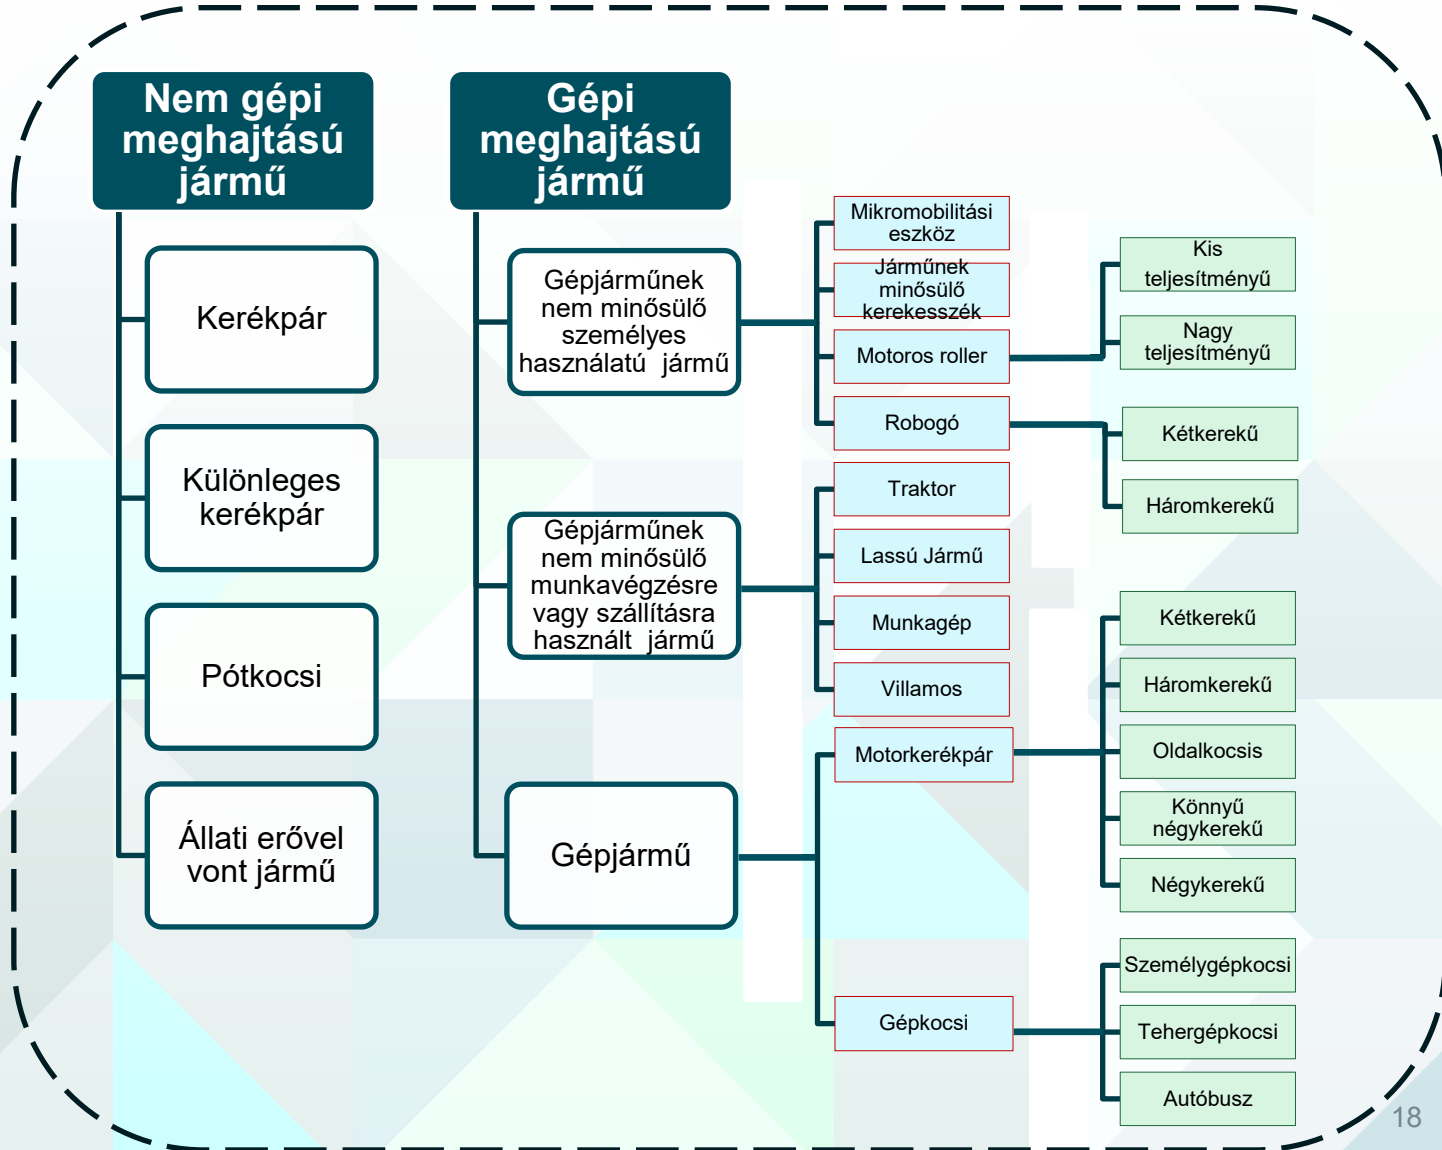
Nem gépi meghajtású jármű

Kerékpár

Különleges kerékpár

Pótkocsi

Állati erővel vont jármű

Gépi meghajtású jármű

Gépjárműnek nem minősülő személyes használatú jármű

Gépjárműnek nem minősülő munkavégzésre vagy szállításra használt jármű

Gépjármű

Mikromobilitási eszköz

Járműnek minősülő kerekesszék

Motoros roller

Robogó

Traktor

Lassú Jármű

Munkagép

Villamos

Motorkerékpár

Gépkocsi

Kis teljesítményű

Nagy teljesítményű

Kétkerekű

Háromkerekű

Kétkerekű

Háromkerekű

Oldalkocsis

Könnyű négykerekű

Négykerekű

Személygépkocsi

Tehergépkocsi

Autóbusz

18